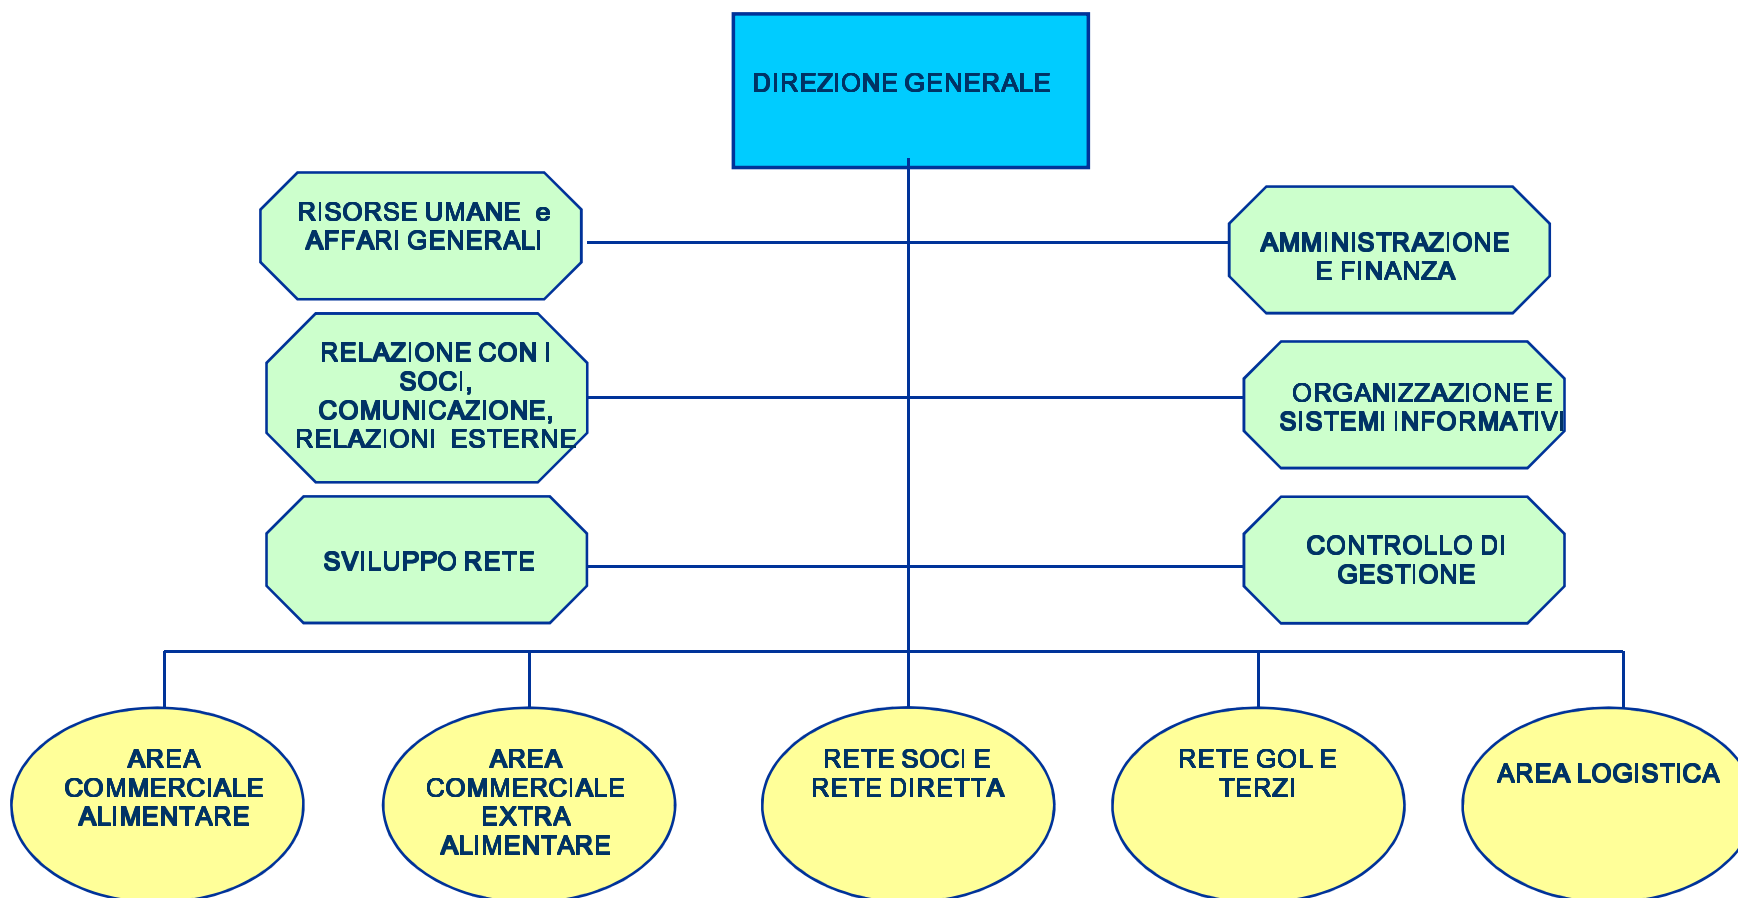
DIREZIONE GENERALE

RISORSE UMANE e AFFARI GENERALI

AMMINISTRAZIONE E FINANZA

RELAZIONE CON I SOCI, COMUNICAZIONE, RELAZIONI ESTERNE

ORGANIZZAZIONE E SISTEMI INFORMATIVI

SVILUPPO RETE

CONTROLLO DI GESTIONE

AREA COMMERCIALE ALIMENTARE

AREA COMMERCIALE EXTRA ALIMENTARE

RETE SOCI E RETE DIRETTA

RETE GOL E TERZI

AREA LOGISTICA